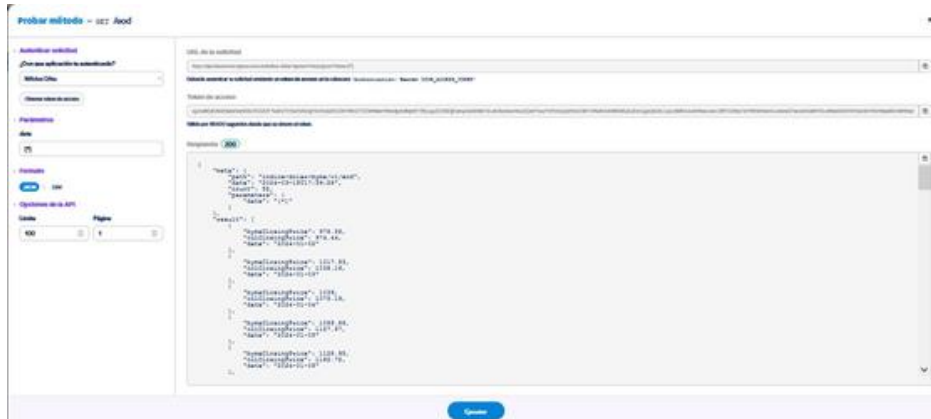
Probar método — GET /wod

Autenticar solicitud
¿Con qué aplicación te autenticarás?
Mi/Ex Cifra
Obtener token de acceso

Parámetros
date

Formato
JSON CSV

Opciones de la API
Límite
100
Página
1

URL de la solicitud
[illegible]
Deberás autenticar la solicitud enviando un token de acceso en la cabecera Authorization: Bearer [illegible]

Token de acceso
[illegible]
Válido por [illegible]

Respuesta 200

{
"meta": {
"path": "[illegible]",
"date": "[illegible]",
"count": 50,
"parameters": {
"date": "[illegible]"
}
},
"result": [
{
"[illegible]": 978.39,
"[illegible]": 978.44,
"date": "2024-01-10"
},
{
"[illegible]": 1017.85,
"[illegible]": 1038.16,
"date": "2024-01-09"
},
{
"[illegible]": 1036,
"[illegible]": 1070.16,
"date": "2024-01-08"
},
{
"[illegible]": 1088.86,
"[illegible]": 1167.87,
"date": "2024-01-08"
},
{
"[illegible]": 1128.85,
"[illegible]": 1160.79,
"date": "2024-01-05"
},

Ejecutar